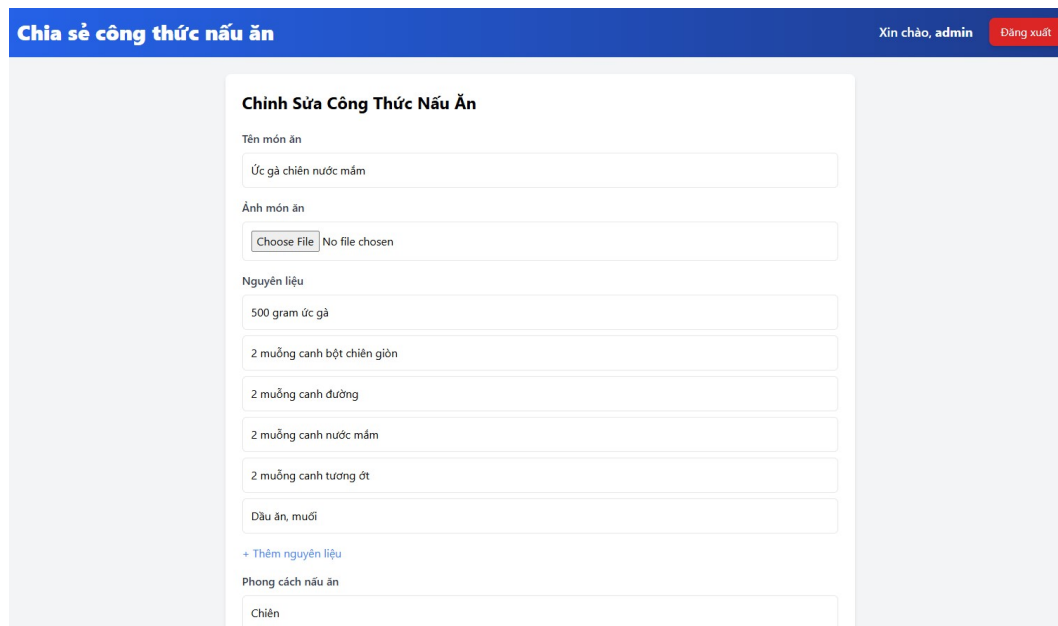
Chia sẻ công thức nấu ăn

Xin chào, admin

Đăng xuất

Chỉnh Sửa Công Thức Nấu Ăn

Tên món ăn

Ức gà chiên nước mắm

Ảnh món ăn

Choose File No file chosen

Nguyên liệu

500 gram ức gà

2 muỗng canh bột chiên giòn

2 muỗng canh đường

2 muỗng canh nước mắm

2 muỗng canh tương ớt

Dầu ăn, muối

+ Thêm nguyên liệu

Phong cách nấu ăn

Chiên